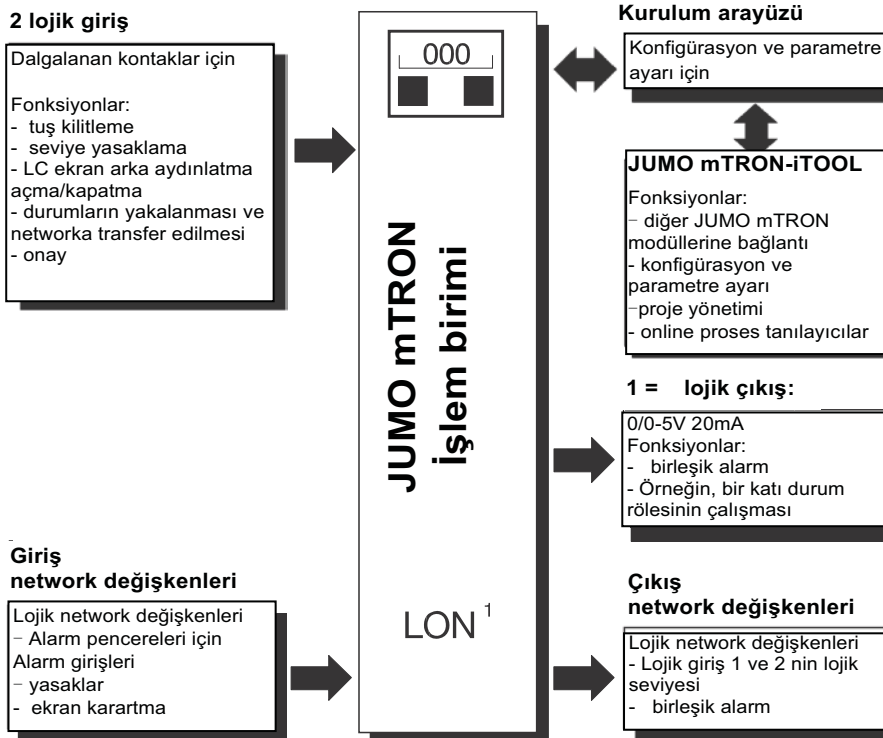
2 lojik giriş

Dalgalanan kontaklar için

Fonksiyonlar:
- tuş kilitleme
- seviye yasaklama
- LC ekran arka aydınlatma açma/kapatma
- durumların yakalanması ve networka transfer edilmesi
- onay

000

JUMO mTRON İşlem birimi

LON$^1$

Kurulum arayüzü

Konfigürasyon ve parametre ayarı için

JUMO mTRON-iTOOL

Fonksiyonlar:
- diğer JUMO mTRON modüllerine bağlantı
- konfigürasyon ve parametre ayarı
-proje yönetimi
- online proses tanılayıcılar

1 = lojik çıkış:

0/0-5V 20mA
Fonksiyonlar:
- birleşik alarm
- Örneğin, bir katı durum rölesinin çalışması

Giriş
network değişkenleri

Lojik network değişkenleri
- Alarm pencereleri için
Alarm girişleri
- yasaklar
- ekran karartma

Çıkış
network değişkenleri

Lojik network değişkenleri
- Lojik giriş 1 ve 2 nin lojik seviyesi
- birleşik alarm